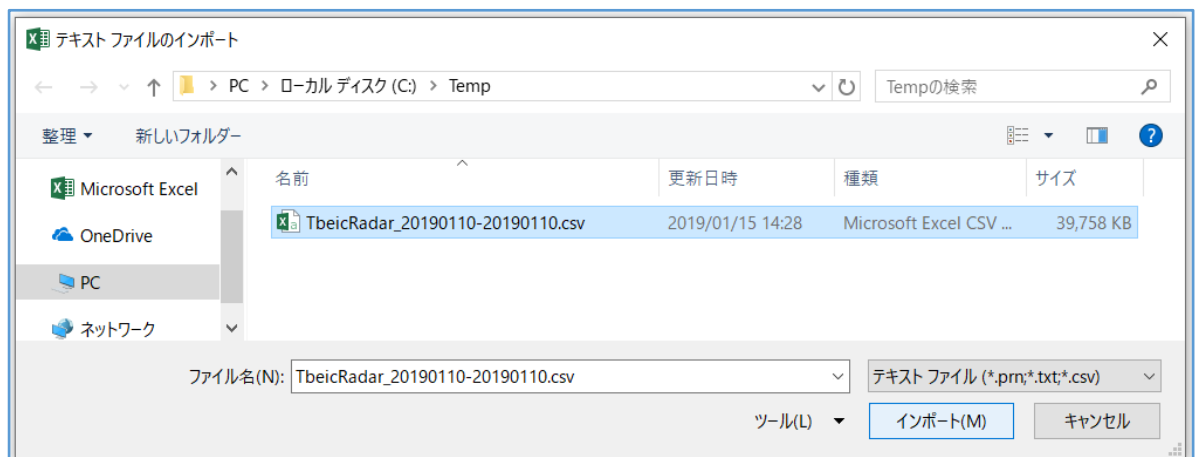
テキスト ファイルのインポート

PC > ローカル ディスク (C:) > Temp

Tempの検索

整理 ▾　新しいフォルダー

Microsoft Excel
OneDrive
PC
ネットワーク

| 名前 | 更新日時 | 種類 | サイズ |
|---|---|---|---|
| TbeicRadar_20190110-20190110.csv | 2019/01/15 14:28 | Microsoft Excel CSV ... | 39,758 KB |

ファイル名(N): TbeicRadar_20190110-20190110.csv

テキスト ファイル (*.prn;*.txt;*.csv)

ツール(L) ▾　インポート(M)　キャンセル